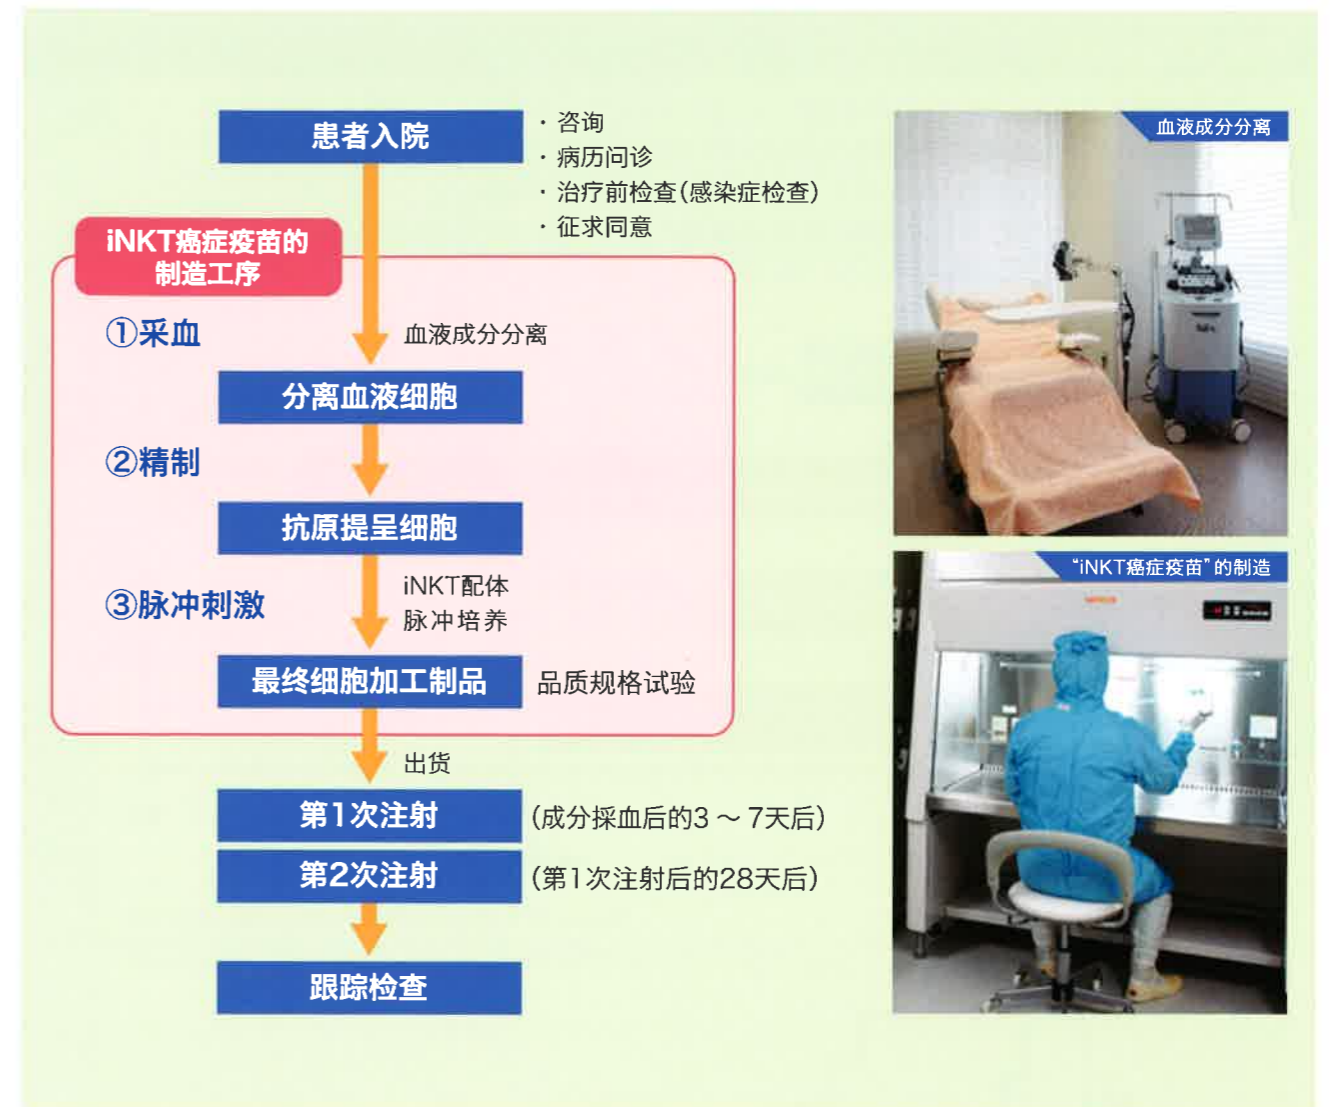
患者入院

・咨询
・病历问诊
・治疗前检查(感染症检查)
・征求同意

iNKT癌症疫苗的制造工序

①采血

血液成分分离

分离血液细胞

②精制

抗原提呈细胞

③脉冲刺激

iNKT配体
脉冲培养

最终细胞加工制品

品质规格试验

出货

第1次注射

(成分採血后的3～7天后)

第2次注射

(第1次注射后的28天后)

跟踪检查

血液成分分离

"iNKT癌症疫苗"的制造